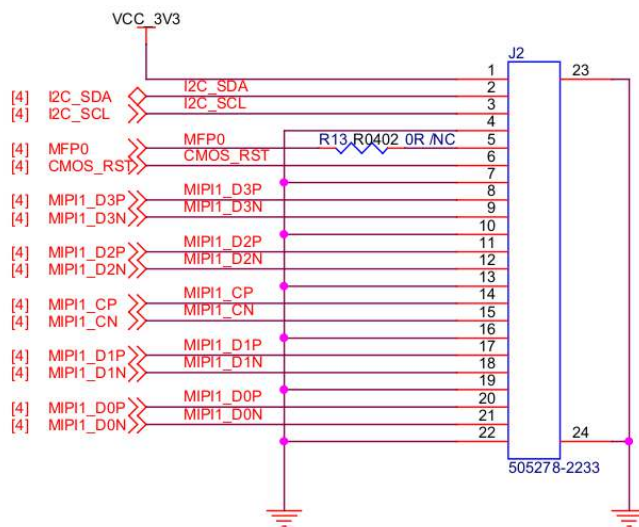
VCC_3V3

J2

[4] I2C_SDA
[4] I2C_SCL
[4] MFP0
[4] CMOS_RST
[4] MIPI1_D3P
[4] MIPI1_D3N
[4] MIPI1_D2P
[4] MIPI1_D2N
[4] MIPI1_CP
[4] MIPI1_CN
[4] MIPI1_D1P
[4] MIPI1_D1N
[4] MIPI1_D0P
[4] MIPI1_D0N

I2C_SDA
I2C_SCL
MFP0
CMOS_RST
R13 R0402 0R /NC
MIPI1_D3P
MIPI1_D3N
MIPI1_D2P
MIPI1_D2N
MIPI1_CP
MIPI1_CN
MIPI1_D1P
MIPI1_D1N
MIPI1_D0P
MIPI1_D0N

1
2
3
4
5
6
7
8
9
10
11
12
13
14
15
16
17
18
19
20
21
22
23
24

505278-2233